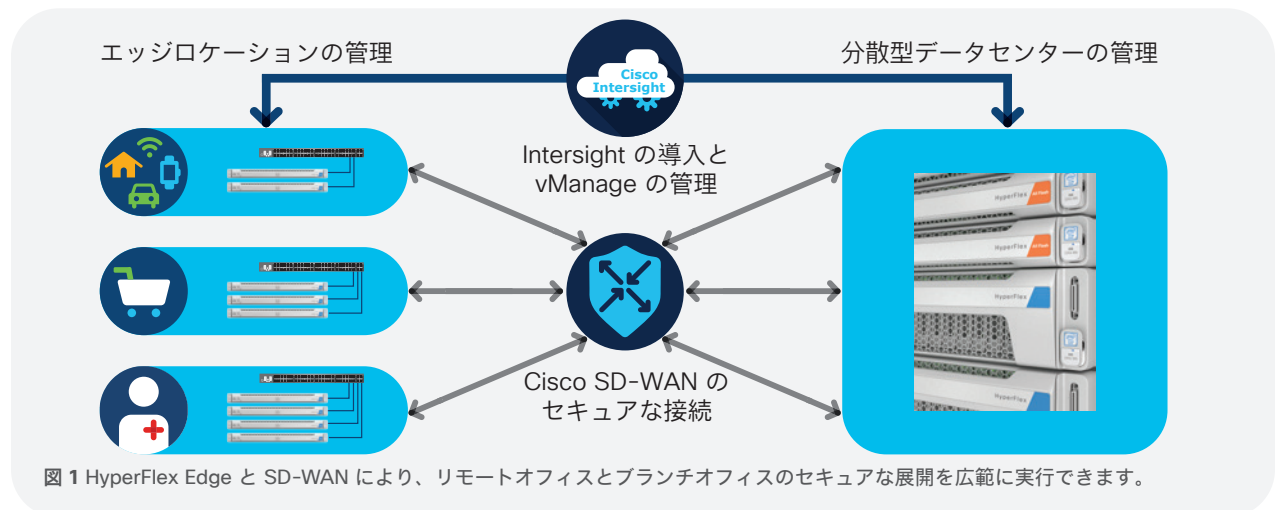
エッジロケーションの管理

Cisco Intersight

分散型データセンターの管理

Intersight の導入と vManage の管理

HyperFlex

HyperFlex

HyperFlex

HyperFlex

Cisco SD-WAN の セキュアな接続

図 1 HyperFlex Edge と SD-WAN により、リモートオフィスとブランチオフィスのセキュアな展開を広範に実行できます。